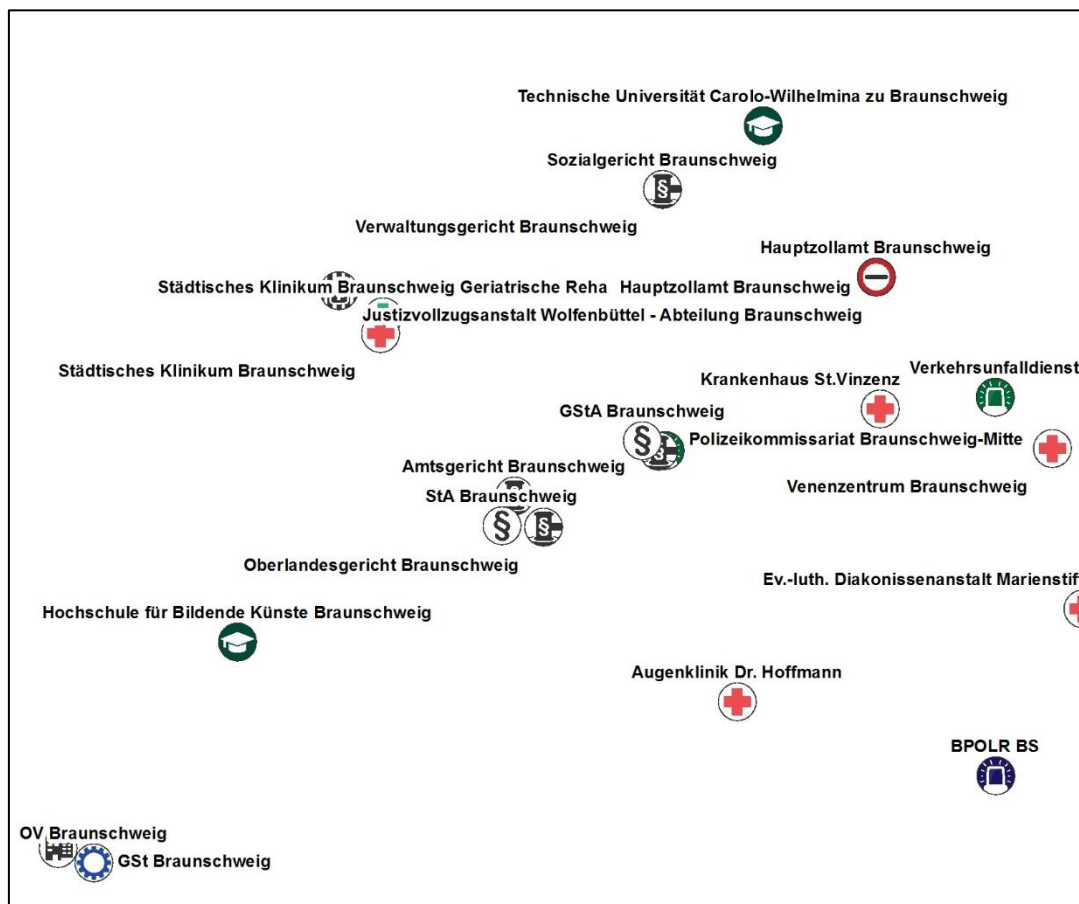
Technische Universität Carolo-Wilhelmina zu Braunschweig

Sozialgericht Braunschweig

Verwaltungsgericht Braunschweig

Hauptzollamt Braunschweig

Städtisches Klinikum Braunschweig Geriatrische Reha

Hauptzollamt Braunschweig

Justizvollzugsanstalt Wolfenbüttel - Abteilung Braunschweig

Städtisches Klinikum Braunschweig

Krankenhaus St.Vinzenz

Verkehrsunfalldienst

GStA Braunschweig

Polizeikommissariat Braunschweig-Mitte

Amtsgericht Braunschweig

Venenzentrum Braunschweig

StA Braunschweig

Oberlandesgericht Braunschweig

Ev.-luth. Diakonissenanstalt Marienstif

Hochschule für Bildende Künste Braunschweig

Augenklinik Dr. Hoffmann

BPOLR BS

OV Braunschweig

GSt Braunschweig